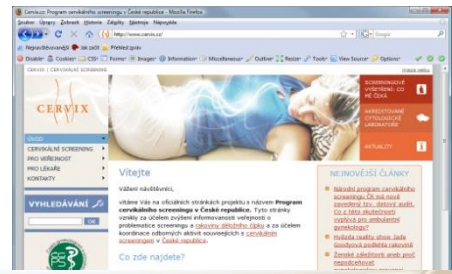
Cervix.cz: Program cervikálního screeningu v České republice - Mozilla Firefox

Soubor Úpravy Zobrazit Historie Záložky Nástroje Nápověda

http://www.cervix.cz/

Google

Nejnavštěvovanější akcí Přehled zpráv

Disable Cookies CSS Forms Images Information Miscellaneous Outline Resize Tools View Source Options

CERVIX | CERVIKÁLNÍ SCREENING

Mapa webu

CERVIX

SCREENINGOVÉ VYŠETŘENÍ: CO MĚ ČEKÁ

AKREDITOVANÉ CYTOLOGICKÉ LABORATOŘE

AKTUALITY

ÚVOD

CERVIKÁLNÍ SCREENING

PRO VEŘEJNOST

PRO LÉKAŘE

KONTAKTY

VYHLEDÁVÁNÍ

Vítejte

Vážení návštěvníci,

vítáme Vás na oficiálních stránkách projektu s názvem Program cervikálního screeningu v České republice. Tyto stránky vznikly za účelem zvýšení informovanosti veřejnosti o problematice screeningu a rakoviny děložního čípku a za účelem koordinace odborných aktivit souvisejících s cervikálním screeningem v České republice.

Co zde najdete?

NEJNOVĚJŠÍ ČLÁNKY

Národní program cervikálního screeningu: Or má nově zavedený tzv. dětový adit. Co z něj skutečně vyplývá pro ambulantní gynekology?

Hvězda reality show Jade Goodyová podlehla rakovině

Ženské záležitosti aneb proč nepodceňovat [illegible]